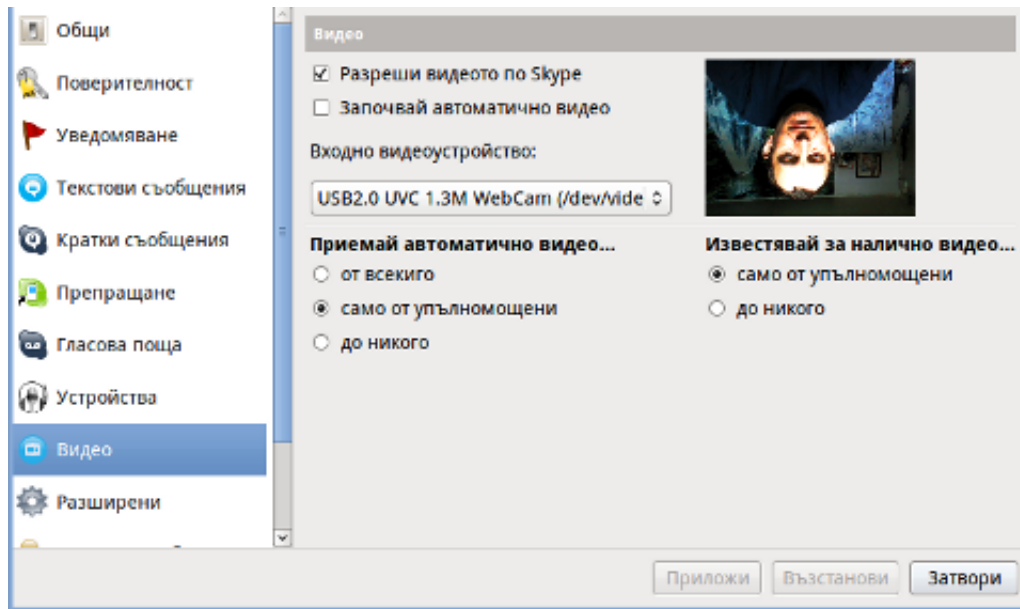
Общи
Поверителност
Уведомяване
Текстови съобщения
Кратки съобщения
Препращане
Гласова поща
Устройства
Видео
Разширени

Видео
☑ Разреши видеото по Skype
☐ Започвай автоматично видео
Входно видеоустройство:
USB2.0 UVC 1.3M WebCam (/dev/vide

Приемай автоматично видео...
○ от всекиго
◉ само от упълномощени
○ до никого

Известявай за налично видео...
◉ само от упълномощени
○ до никого

Приложи
Възстанови
Затвори